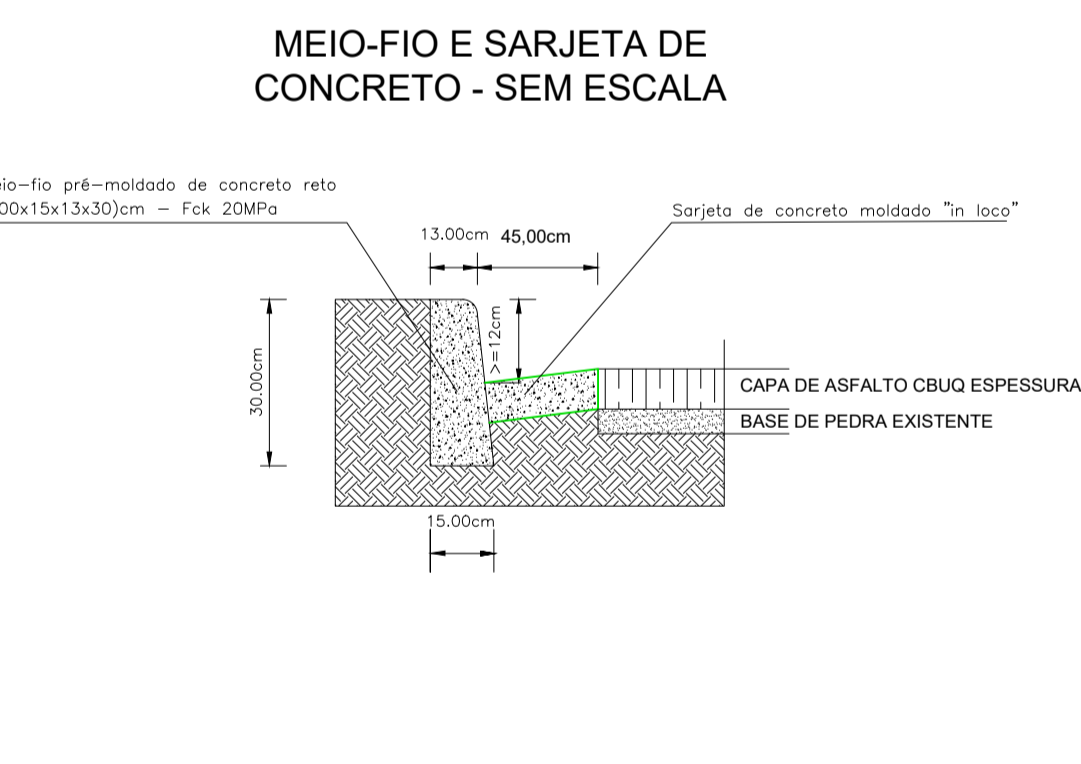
MEIO-FIO E SARJETA DE CONCRETO - SEM ESCALA

eio–fio pré–moldado de concreto reto
00x15x13x30)cm – Fck 20MPa

Sarjeta de concreto moldado "in loco"

13.00cm 45,00cm

>=12cm

30.00cm

CAPA DE ASFALTO CBUQ ESPESSURA

BASE DE PEDRA EXISTENTE

15.00cm